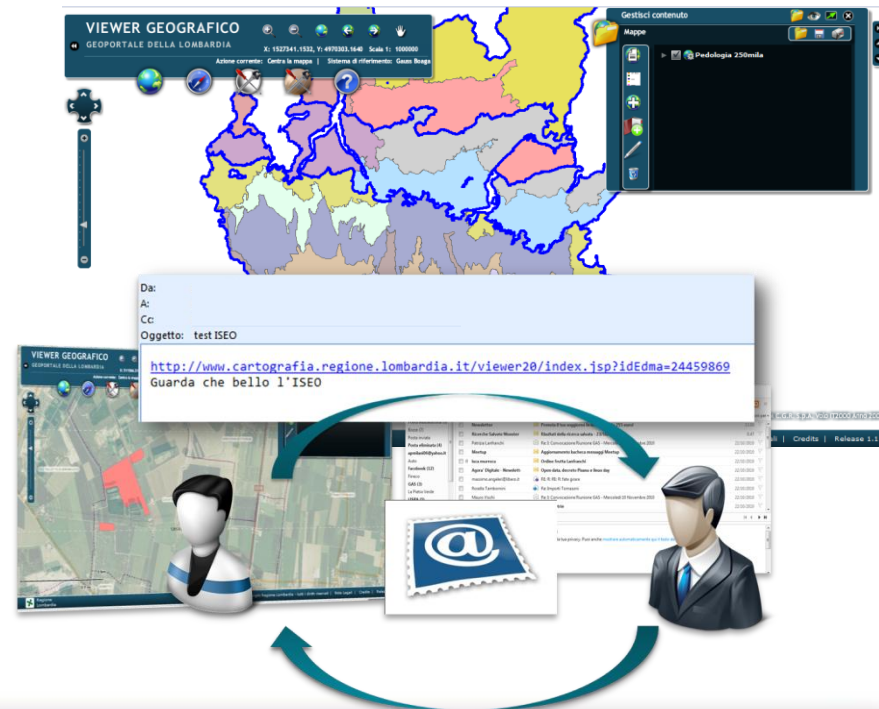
VIEWER GEOGRAFICO
GEOPORTALE DELLA LOMBARDIA
X: 1527341.1532, Y: 4970303.1640 Scala 1: 1000000
Azione corrente: Centra la mappa | Sistema di riferimento: Gauss Boaga

Gestisci contenuto
Mappe
Pedologia 250mila

Da:
A:
Cc:
Oggetto: test ISEO

http://www.cartografia.regione.lombardia.it/viewer20/index.jsp?idEdma=24459869
Guarda che bello l'ISEO

VIEWER GEOGRAFICO
GEOPORTALE DELLA LOMBARDIA

Credits | Release 1.1